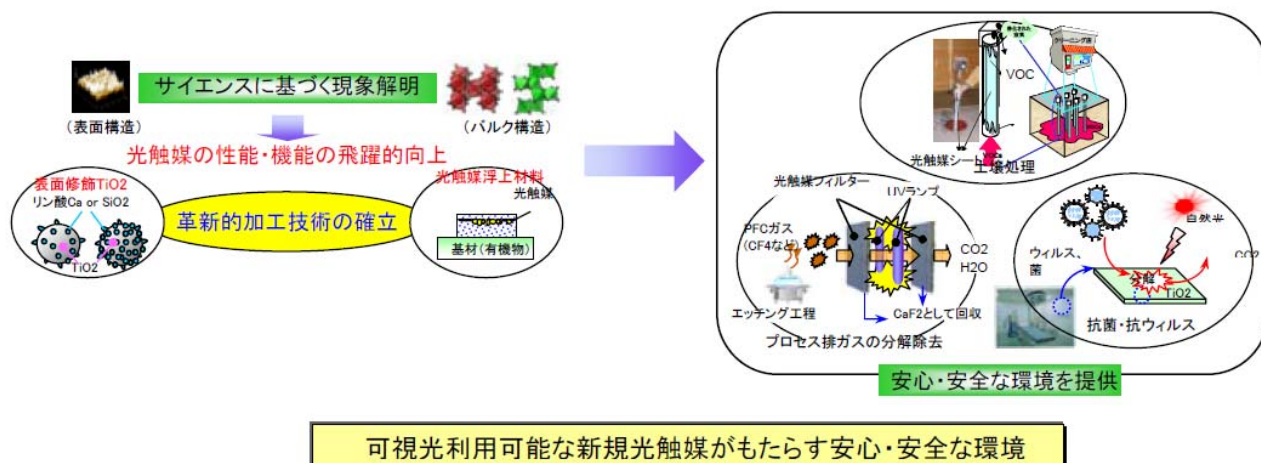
サイエンスに基づく現象解明

（表面構造）

（バルク構造）

光触媒の性能・機能の飛躍的向上

表面修飾TiO2

リン酸Ca or SiO2

TiO2

革新的加工技術の確立

光触媒浮上材料

光触媒

基材（有機物）

VOC

光触媒シート

土壌処理

光触媒フィルター

UVランプ

PFCガス（CF4など）

CO2

H2O

エッチング工程

CaF2として回収

プロセス排ガスの分解除去

自然光

ウィルス、菌

CO2

TiO2

抗菌・抗ウィルス

安心・安全な環境を提供

可視光利用可能な新規光触媒がもたらす安心・安全な環境